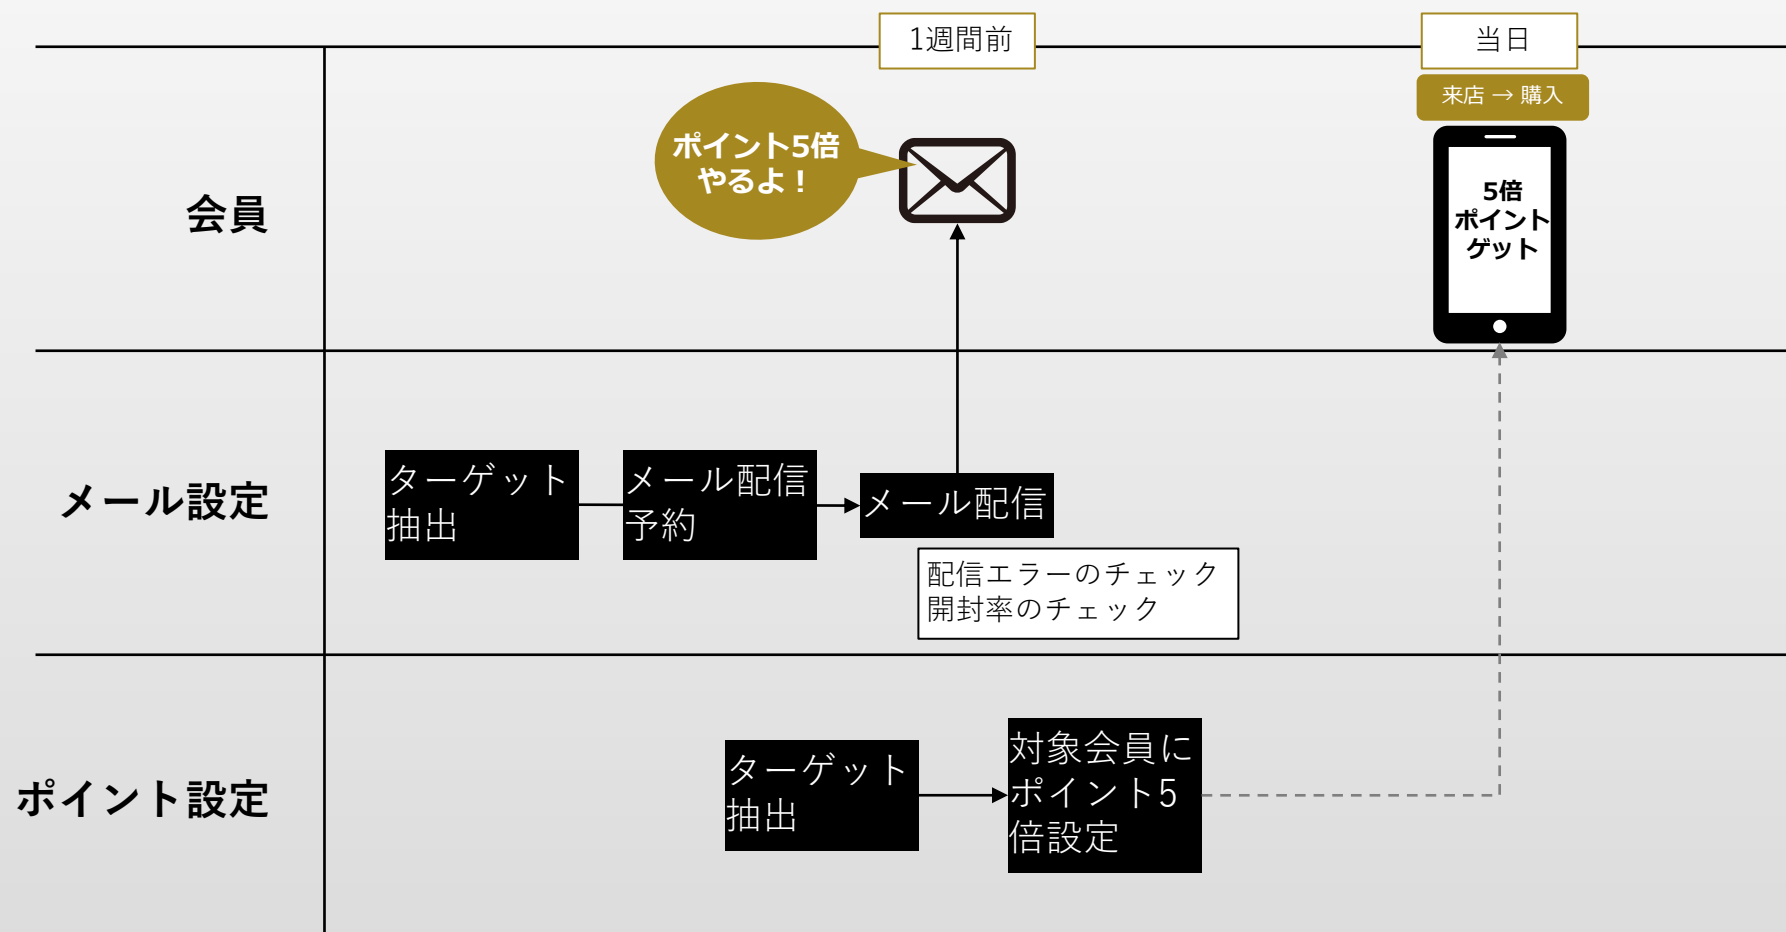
1週間前

当日

来店 → 購入

会員

ポイント5倍
やるよ！

5倍
ポイント
ゲット

メール設定

ターゲット
抽出

メール配信
予約

メール配信

配信エラーのチェック
開封率のチェック

ポイント設定

ターゲット
抽出

対象会員に
ポイント5
倍設定